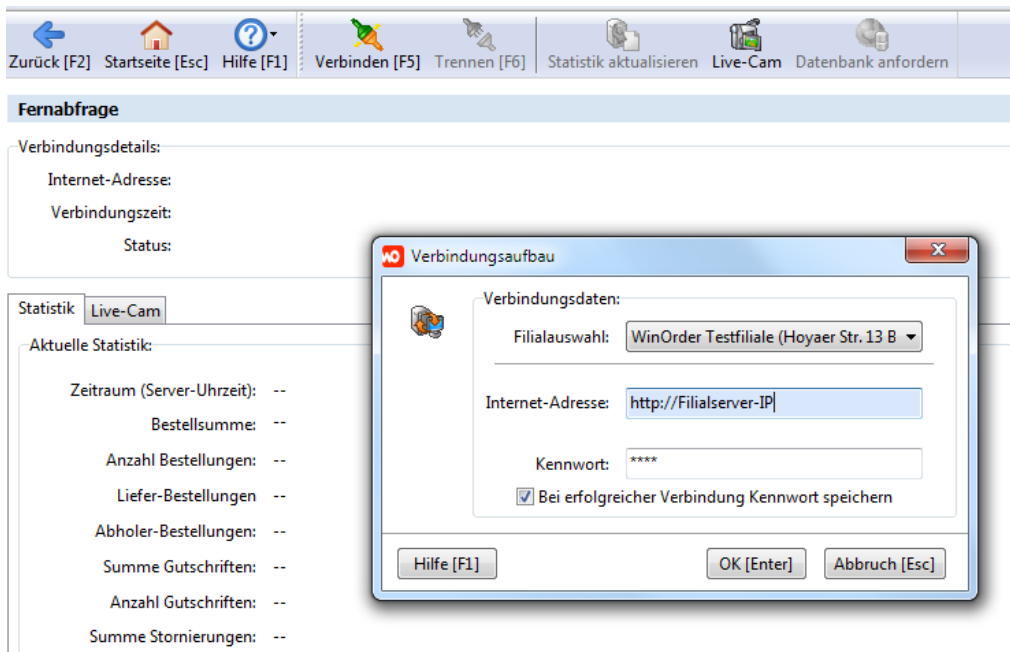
Zurück [F2] Startseite [Esc] Hilfe [F1] Verbinden [F5] Trennen [F6] Statistik aktualisieren Live-Cam Datenbank anfordern

Fernabfrage

Verbindungsdetails:
Internet-Adresse:
Verbindungszeit:
Status:

Statistik Live-Cam

Aktuelle Statistik:
Zeitraum (Server-Uhrzeit): --
Bestellsumme: --
Anzahl Bestellungen: --
Liefer-Bestellungen --
Abholer-Bestellungen: --
Summe Gutschriften: --
Anzahl Gutschriften: --
Summe Stornierungen: --

WO Verbindungsaufbau

Verbindungsdaten:
Filialauswahl: WinOrder Testfiliale (Hoyaer Str. 13 B
Internet-Adresse: http://Filialserver-IP
Kennwort: ****
Bei erfolgreicher Verbindung Kennwort speichern

Hilfe [F1] OK [Enter] Abbruch [Esc]